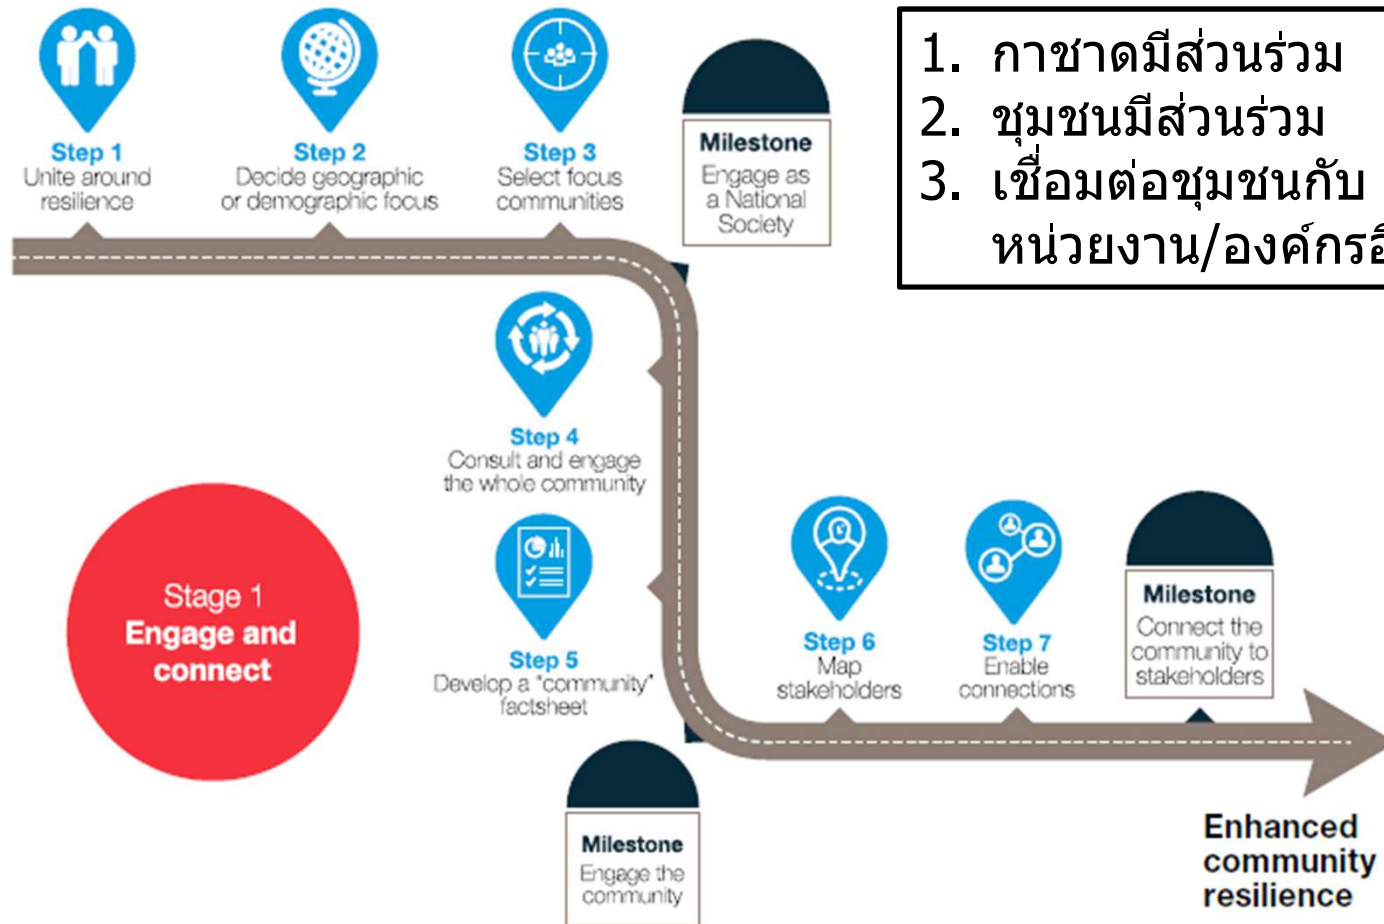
Step 1
Unite around resilience

Step 2
Decide geographic or demographic focus

Step 3
Select focus communities

Milestone
Engage as a National Society

1. กาชาดมีส่วนร่วม
2. ชุมชนมีส่วนร่วม
3. เชื่อมต่อชุมชนกับ หน่วยงาน/องค์กร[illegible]

Step 4
Consult and engage the whole community

Stage 1
Engage and connect

Step 5
Develop a "community" factsheet

Step 6
Map stakeholders

Step 7
Enable connections

Milestone
Connect the community to stakeholders

Milestone
Engage the community

Enhanced community resilience